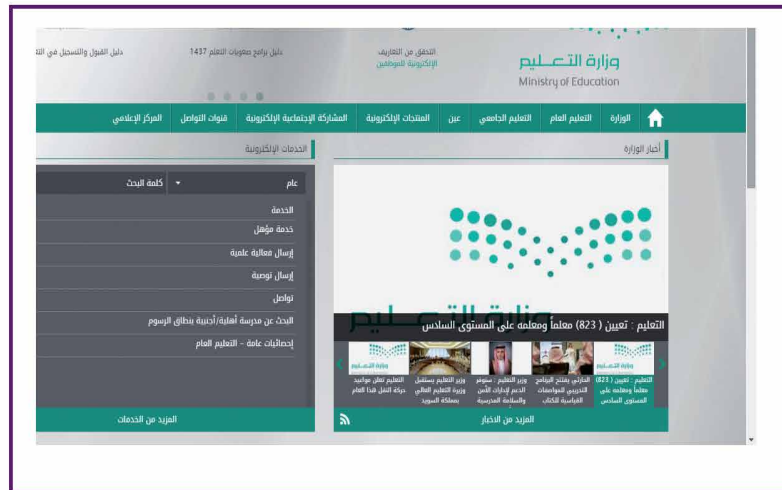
وزارة التعليم
Ministry of Education

التحقق من التعاريف الإلكترونية للموظفين

دليل برامج صعوبات التعلم 1437

دليل القبول والتسجيل في الت

الوزارة التعليم العام التعليم الجامعي عين المنتجات الإلكترونية المشاركة الإجتماعية الإلكترونية قنوات التواصل المركز الإعلامي

أخبار الوزارة

الخدمات الإلكترونية

عام كلمة البحث

الخدمة
خدمة مؤهل
إرسال فعالية علمية
إرسال توصية
تواصل
البحث عن مدرسة أهلية/أجنبية بنطاق الرسوم
إحصائيات عامة – التعليم العام

المزيد من الخدمات

وزارة التعليم

التعليم : تعيين ( 823 ) معلماً ومعلمة على المستوى السادس

التعليم : تعيين ( 823 ) معلماً ومعلمة على المستوى السادس

التنازلي يفتتح البرنامج التدريبي للمواصفات القياسية للكتاب

وزير التعليم : سنوفر الدعم لإدارات الأمن والسلامة المدرسية

وزير التعليم يستقبل وزيرة التعليم العالي بمملكة السويد

التعليم تعلن مواعيد حركة النقل هذا العام

المزيد من الأخبار